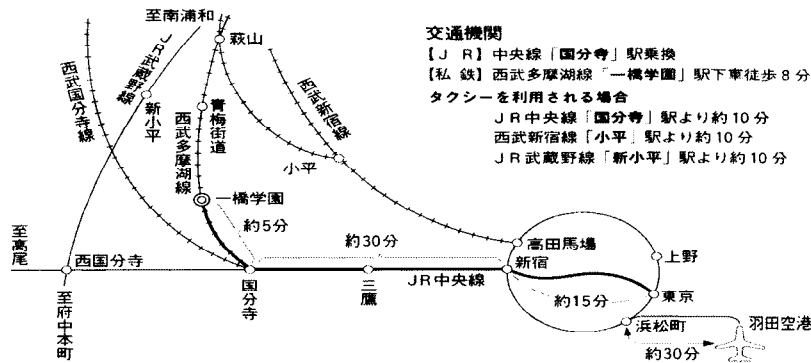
交通機関

【ＪＲ】中央線「国分寺」駅乗換

【私鉄】西武多摩湖線「一橋学園」駅下車徒歩８分

タクシーを利用される場合

ＪＲ中央線「国分寺」駅より約１０分

西武新宿線「小平」駅より約１０分

ＪＲ武蔵野線「新小平」駅より約１０分

至南浦和

ＪＲ武蔵野線

西武国分寺線

新小平

萩山

青梅街道

西武多摩湖線

西武新宿線

小平

一橋学園

約5分

約30分

至高尾

西国分寺

至府中本町

国分寺

三鷹

ＪＲ中央線

高田馬場

新宿

上野

約15分

東京

浜松町

羽田空港

約30分